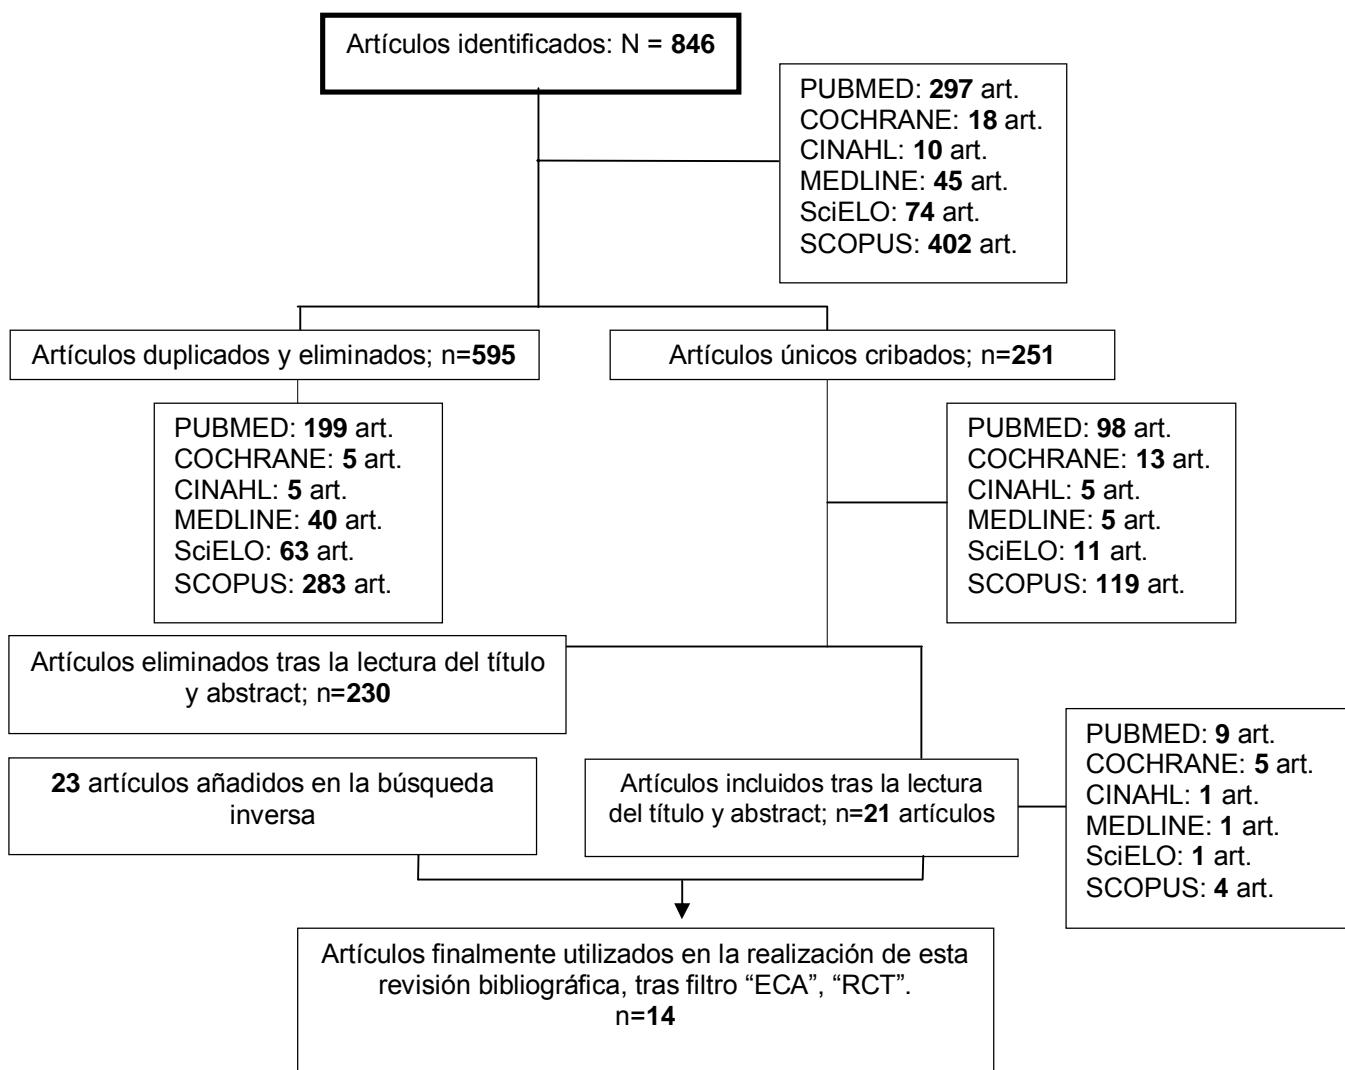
Artículos identificados: N = **846**

PUBMED: **297** art.
COCHRANE: **18** art.
CINAHL: **10** art.
MEDLINE: **45** art.
SciELO: **74** art.
SCOPUS: **402** art.

Artículos duplicados y eliminados; n=**595**

Artículos únicos cribados; n=**251**

PUBMED: **199** art.
COCHRANE: **5** art.
CINAHL: **5** art.
MEDLINE: **40** art.
SciELO: **63** art.
SCOPUS: **283** art.

PUBMED: **98** art.
COCHRANE: **13** art.
CINAHL: **5** art.
MEDLINE: **5** art.
SciELO: **11** art.
SCOPUS: **119** art.

Artículos eliminados tras la lectura del título y abstract; n=**230**

**23** artículos añadidos en la búsqueda inversa

Artículos incluidos tras la lectura del título y abstract; n=**21** artículos

PUBMED: **9** art.
COCHRANE: **5** art.
CINAHL: **1** art.
MEDLINE: **1** art.
SciELO: **1** art.
SCOPUS: **4** art.

Artículos finalmente utilizados en la realización de esta revisión bibliográfica, tras filtro "ECA", "RCT".
n=**14**